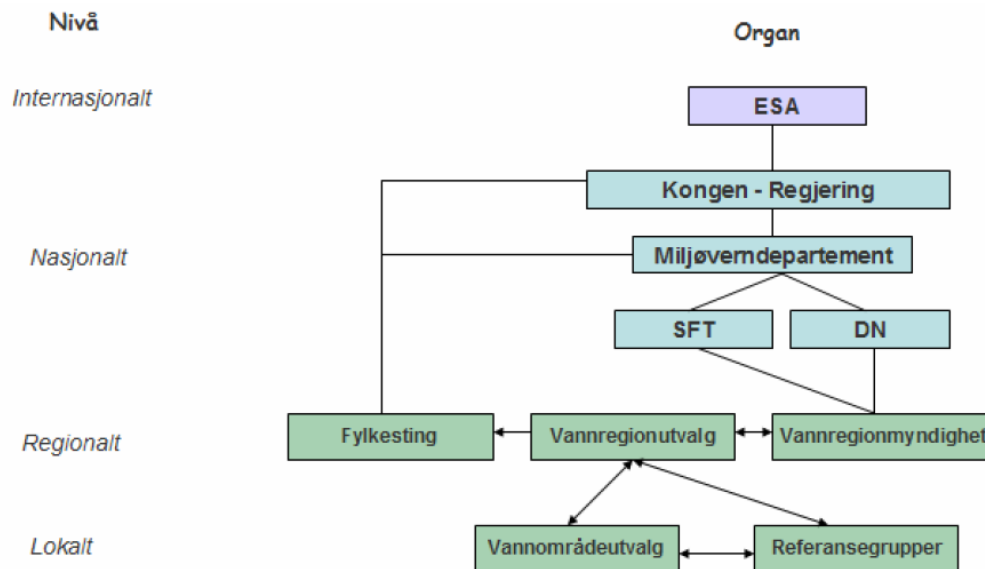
Nivå

Organ

Internasjonalt

ESA

Kongen - Regjering

Nasjonalt

Miljøverndepartement

SFT

DN

Regionalt

Fylkesting

Vannregionutvalg

Vannregionmyndighet

Lokalt

Vannområdeutvalg

Referansegrupper